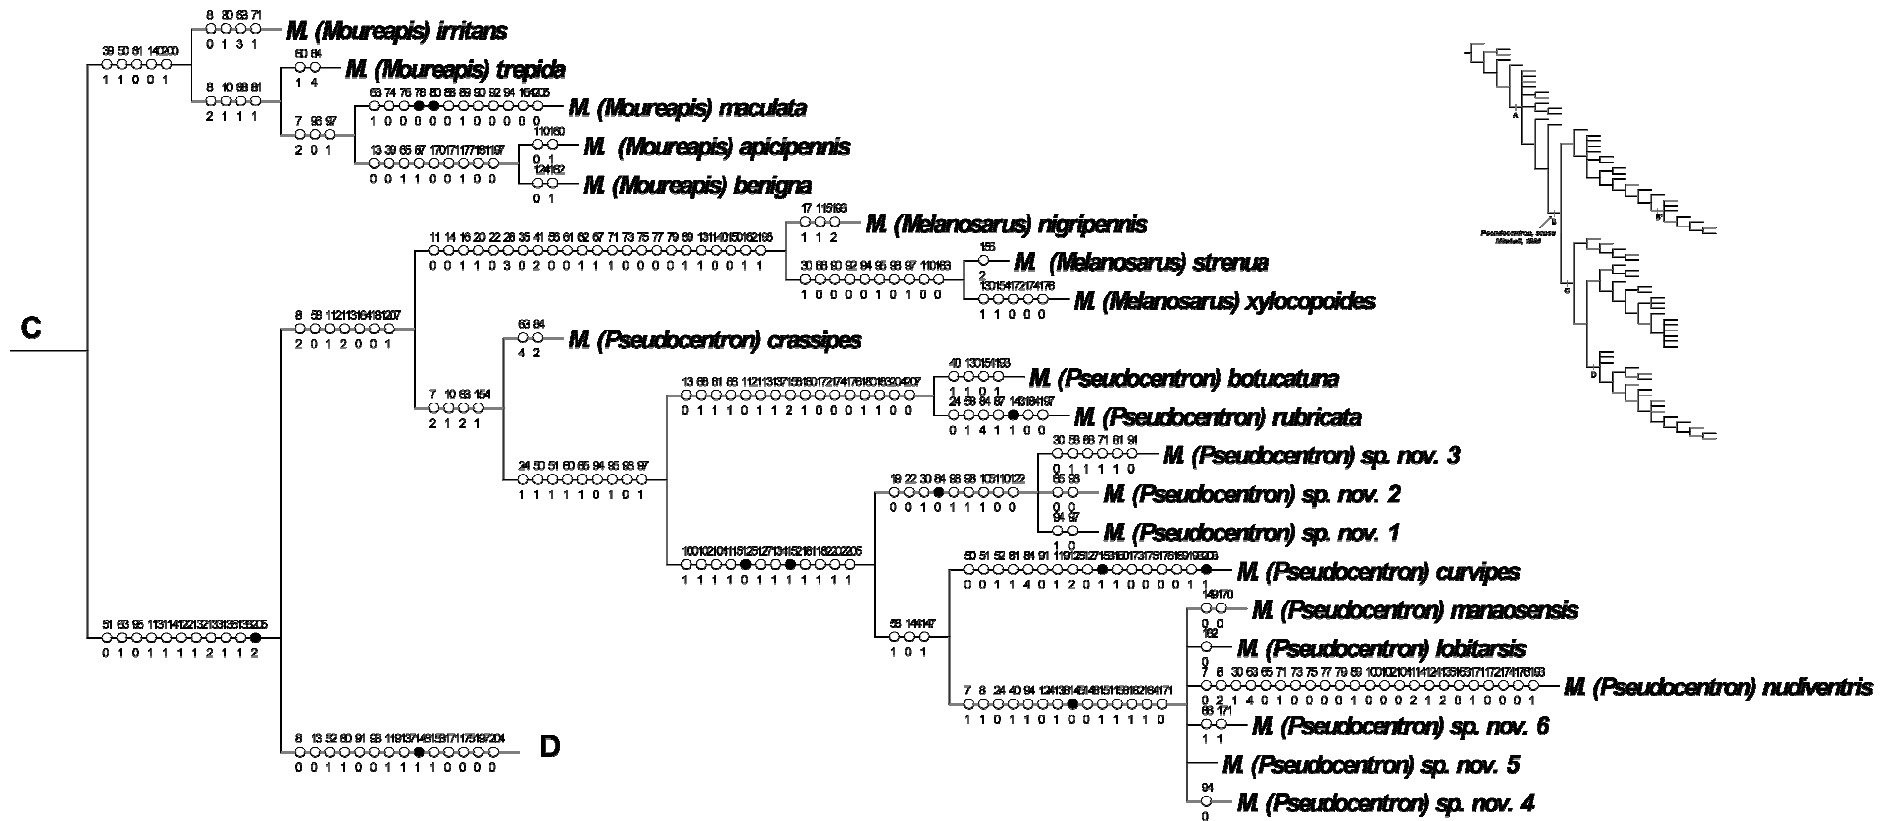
C

8 30 63 71
0 1 3 1
M. (Moureapis) irritans

39 50 61 140 200
1 1 0 0 1

60 84
1 4
M. (Moureapis) trepida

8 10 68 81
2 1 1 1

63 74 76 78 80 88 89 90 92 94 164 205
1 0 0 0 0 0 1 0 0 0 0 0
M. (Moureapis) maculata

7 98 97
2 0 1

110 160
0 1
M. (Moureapis) apicipennis

13 39 65 67 170 171 177 181 197
0 0 1 1 0 0 1 0 0

124 162
0 1
M. (Moureapis) benigna

17 115 198
1 1 2
M. (Melanosarus) nigripennis

11 14 16 20 22 28 35 41 56 61 62 67 71 73 75 77 79 89 131 140 160 162 195
0 0 1 1 0 3 0 2 0 0 1 1 1 0 0 0 0 1 1 0 0 1 1

155
2
M. (Melanosarus) strenua

30 68 90 92 94 95 96 97 110 163
1 0 0 0 0 0 1 0 1 0 0

130 154 172 174 176
1 1 0 0 0
M. (Melanosarus) xylocopoides

8 59 112 113 164 181 207
2 0 1 2 0 0 1

63 84
4 2
M. (Pseudocentron) crassipes

40 130 151 193
1 1 0 1
M. (Pseudocentron) botucatuna

13 68 81 85 112 113 137 158 160 172 174 178 180 183 204 207
0 1 1 1 0 1 1 2 1 0 0 0 1 1 0 0

24 58 84 87 143 184 197
0 1 4 1 1 0 0
M. (Pseudocentron) rubricata

7 10 63 154
2 1 2 1

30 58 68 71 81 91
0 1 1 1 1 0
M. (Pseudocentron) sp. nov. 3

24 50 51 60 65 94 95 96 97
1 1 1 1 1 0 1 0 1

19 22 30 84 88 98 105 110 122
0 0 1 0 1 1 1 0 0

85 93
M. (Pseudocentron) sp. nov. 2

94 97
1 0
M. (Pseudocentron) sp. nov. 1

100 102 104 115 125 127 134 152 161 182 202 205
1 1 1 1 0 1 1 1 1 1 1 1

50 51 52 81 84 91 119 125 127 153 160 173 178 186 193 203
0 0 1 1 4 0 1 2 0 1 1 0 0 0 0 1 1
M. (Pseudocentron) curvipes

149 170
0 0
M. (Pseudocentron) manaosensis

162
0
M. (Pseudocentron) lobitarsis

51 63 95 113 114 122 132 133 135 139 205
0 1 0 1 1 1 1 2 1 1 2

58 144 147
1 0 1

7 8 30 63 65 71 73 75 77 79 89 100 102 104 114 124 135 163 171 172 174 176 193
0 2 1 4 0 1 0 0 0 0 1 0 0 0 2 1 2 0 0 0 1
M. (Pseudocentron) nudiventris

7 8 24 40 94 124 138 145 148 151 158 162 184 171
1 1 0 1 1 0 1 0 0 1 1 1 1 0

68 171
1 1
M. (Pseudocentron) sp. nov. 6

M. (Pseudocentron) sp. nov. 5

94
0
M. (Pseudocentron) sp. nov. 4

8 13 52 60 91 98 119 137 149 159 171 175 197 204
0 0 1 1 0 0 1 1 1 1 0 0 0 0
D

A
B
C
D
Pseudocentron, sensu Mitchell, 1980